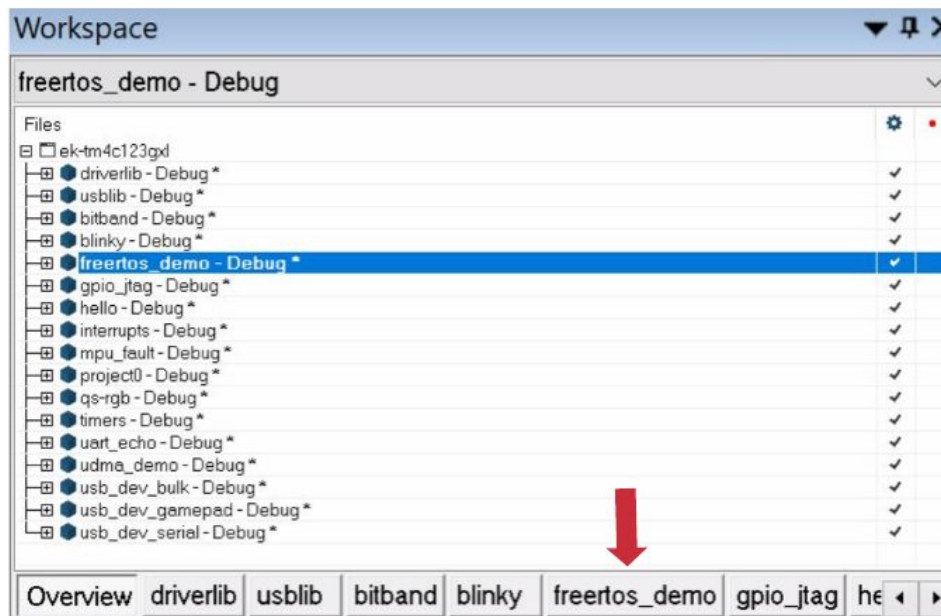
Workspace

freertos_demo - Debug

Files

ek-tm4c123gxl
driverlib - Debug * ✓
usblib - Debug * ✓
bitband - Debug * ✓
blinky - Debug * ✓
freertos_demo - Debug * ✓
gpio_jtag - Debug * ✓
hello - Debug * ✓
interrupts - Debug * ✓
mpu_fault - Debug * ✓
project0 - Debug * ✓
qs-rgb - Debug * ✓
timers - Debug * ✓
uart_echo - Debug * ✓
udma_demo - Debug * ✓
usb_dev_bulk - Debug * ✓
usb_dev_gamepad - Debug * ✓
usb_dev_serial - Debug * ✓

Overview | driverlib | usblib | bitband | blinky | freertos_demo | gpio_jtag | he